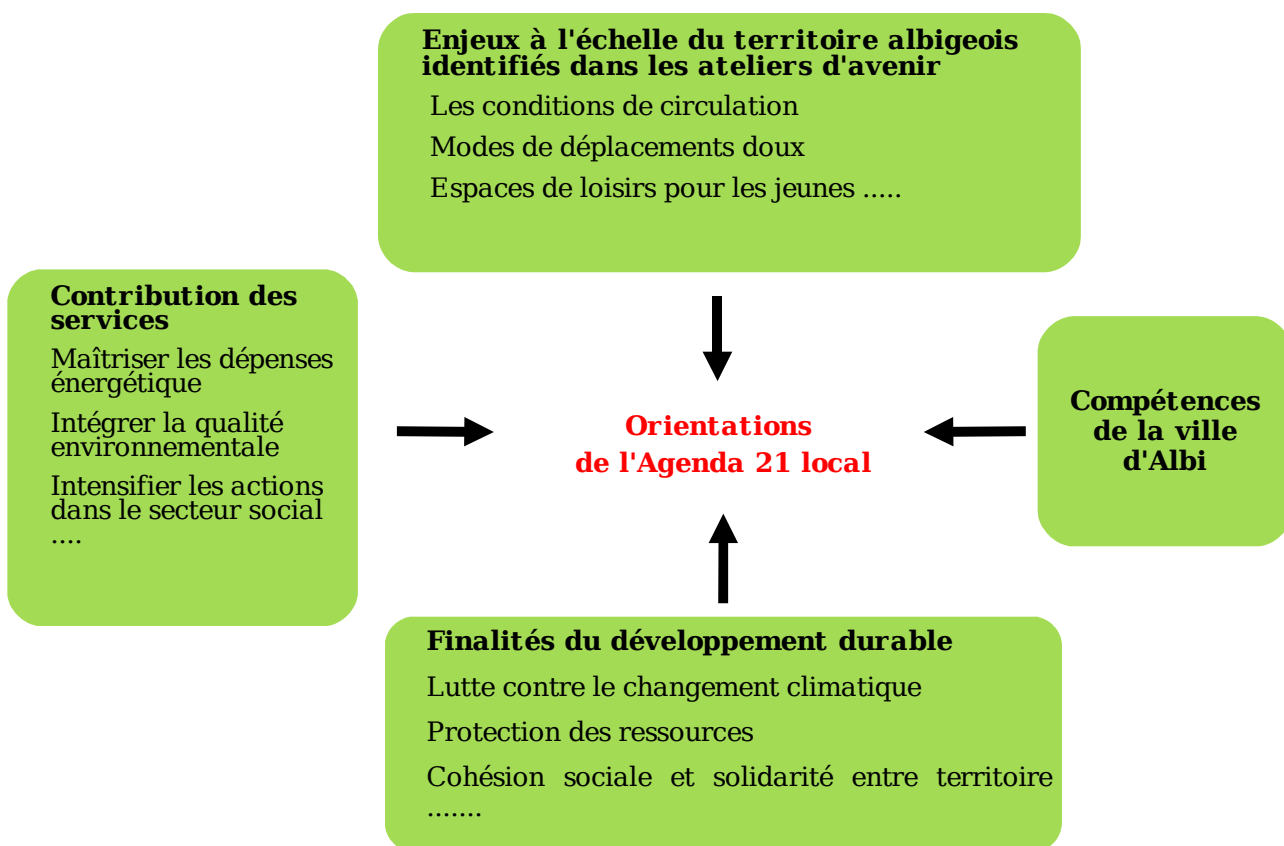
Enjeux à l'échelle du territoire albigeois identifiés dans les ateliers d'avenir

Les conditions de circulation

Modes de déplacements doux

Espaces de loisirs pour les jeunes .....

Contribution des services

Maîtriser les dépenses énergétique

Intégrer la qualité environnementale

Intensifier les actions dans le secteur social ....

Orientations de l'Agenda 21 local

Compétences de la ville d'Albi

Finalités du développement durable

Lutte contre le changement climatique

Protection des ressources

Cohésion sociale et solidarité entre territoire .......